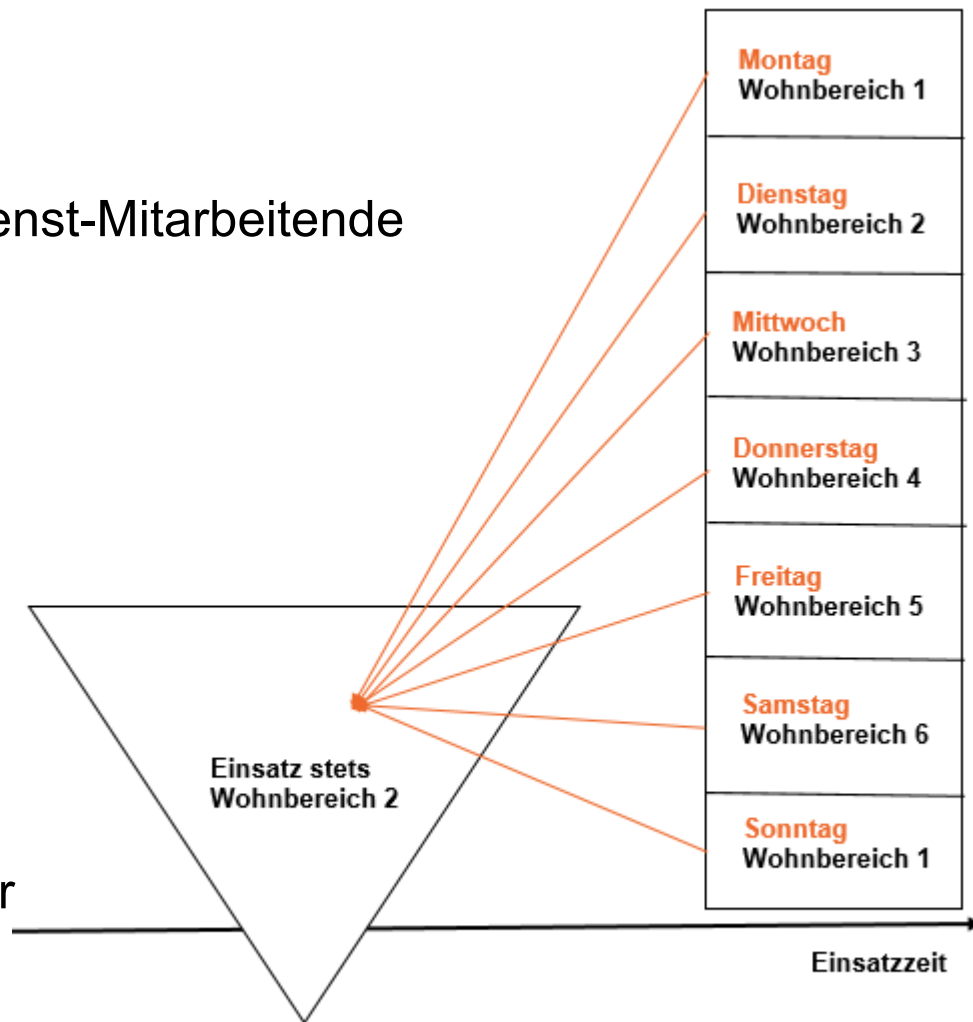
enst-Mitarbeitende

r

Einsatz stets
Wohnbereich 2

Montag
Wohnbereich 1

Dienstag
Wohnbereich 2

Mittwoch
Wohnbereich 3

Donnerstag
Wohnbereich 4

Freitag
Wohnbereich 5

Samstag
Wohnbereich 6

Sonntag
Wohnbereich 1

Einsatzzeit